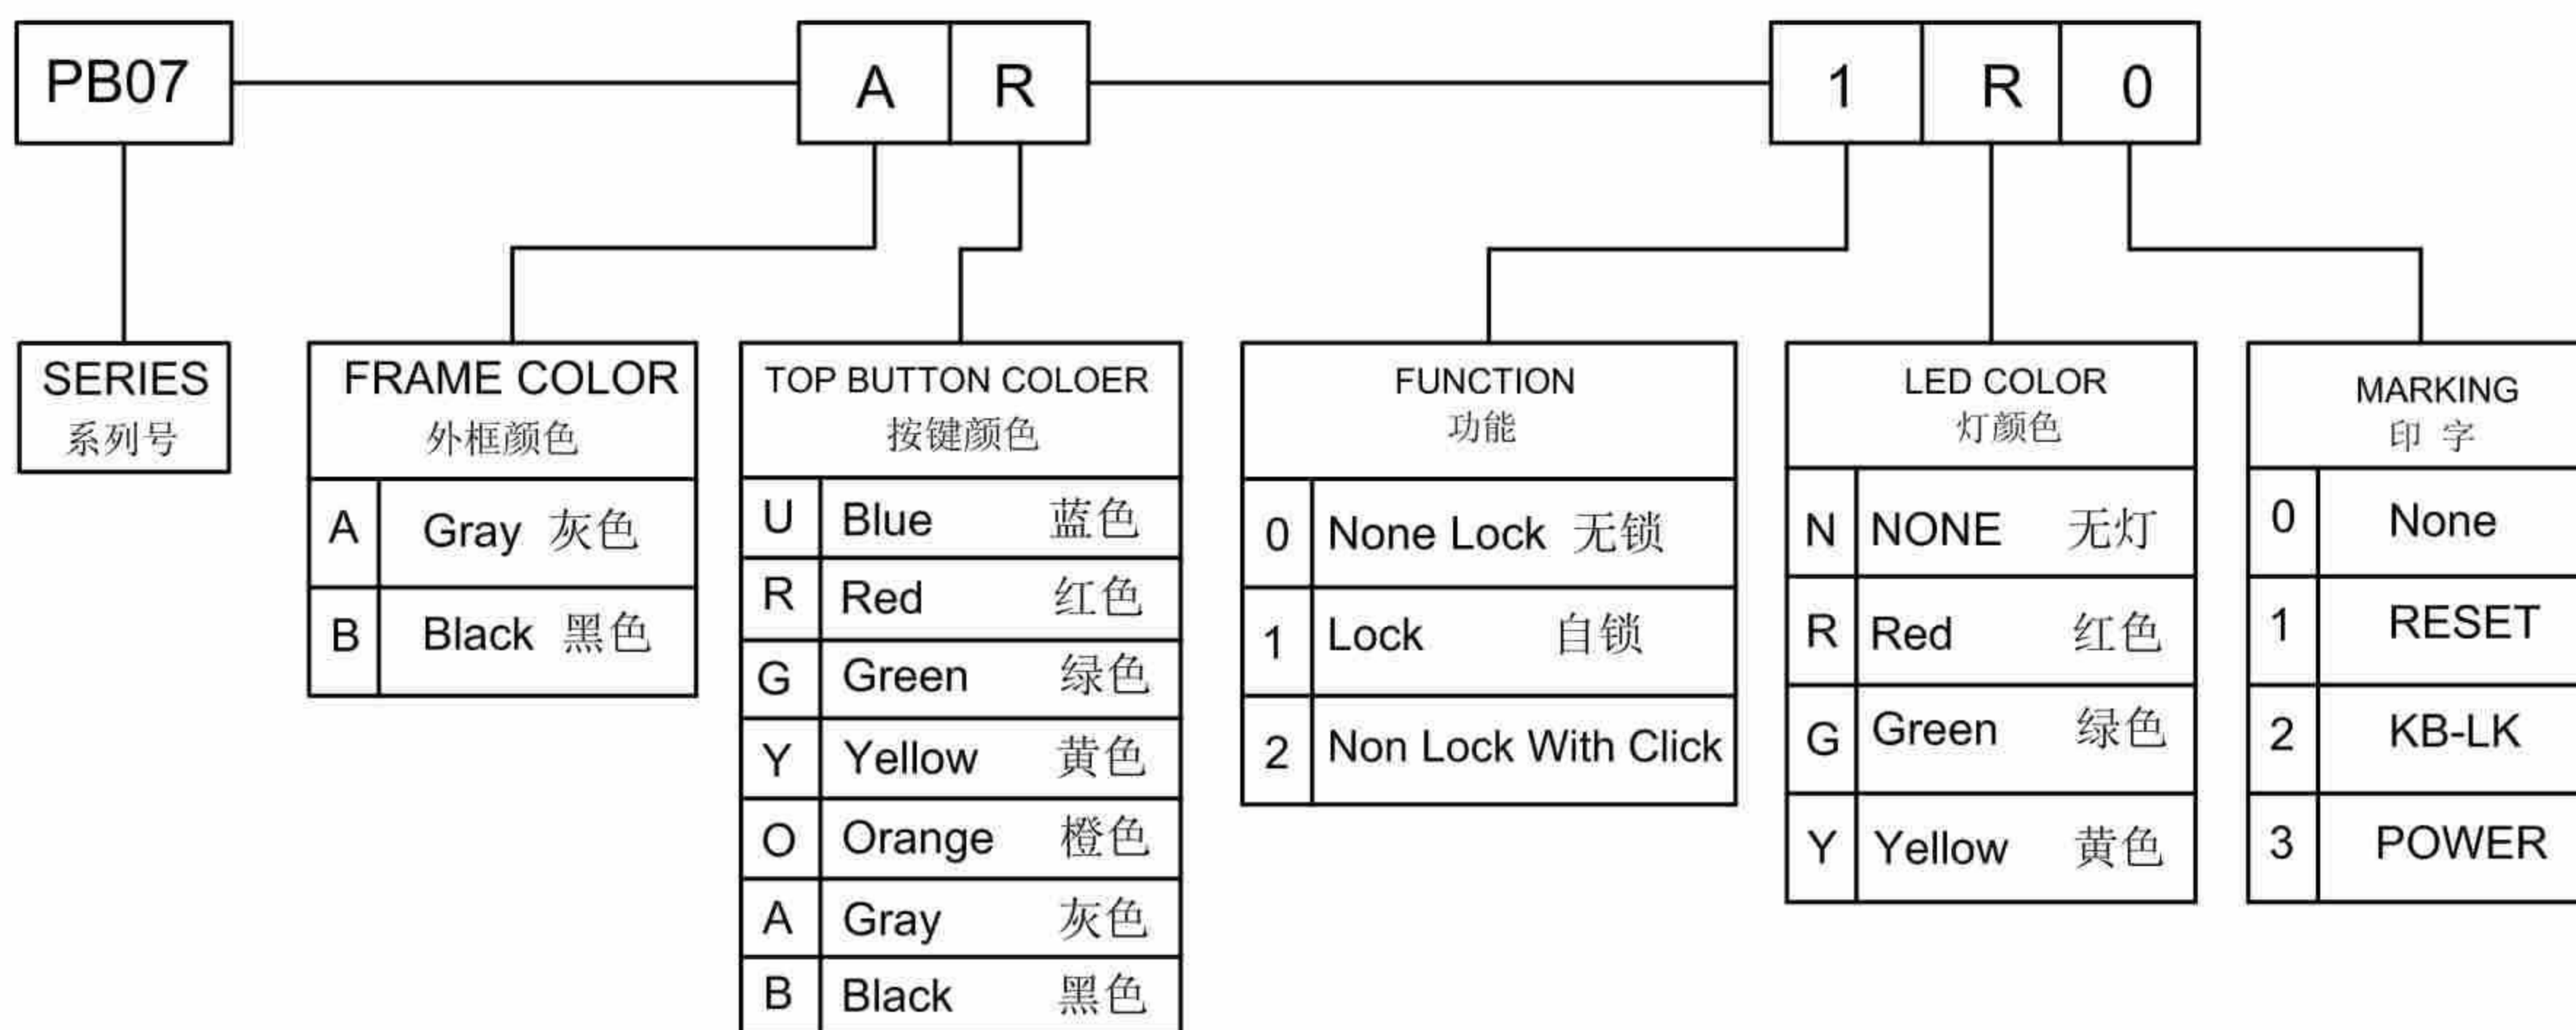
PB07

A R

1 R 0

SERIES
系列号

FRAME COLOR
外框颜色

| A | Gray 灰色 |
|---|---|
| B | Black 黑色 |

TOP BUTTON COLOER
按键颜色

| U | Blue 蓝色 |
|---|---|
| R | Red 红色 |
| G | Green 绿色 |
| Y | Yellow 黄色 |
| O | Orange 橙色 |
| A | Gray 灰色 |
| B | Black 黑色 |

FUNCTION
功能

| 0 | None Lock 无锁 |
|---|---|
| 1 | Lock 自锁 |
| 2 | Non Lock With Click |

LED COLOR
灯颜色

| N | NONE 无灯 |
|---|---|
| R | Red 红色 |
| G | Green 绿色 |
| Y | Yellow 黄色 |

MARKING
印 字

| 0 | None |
|---|---|
| 1 | RESET |
| 2 | KB-LK |
| 3 | POWER |